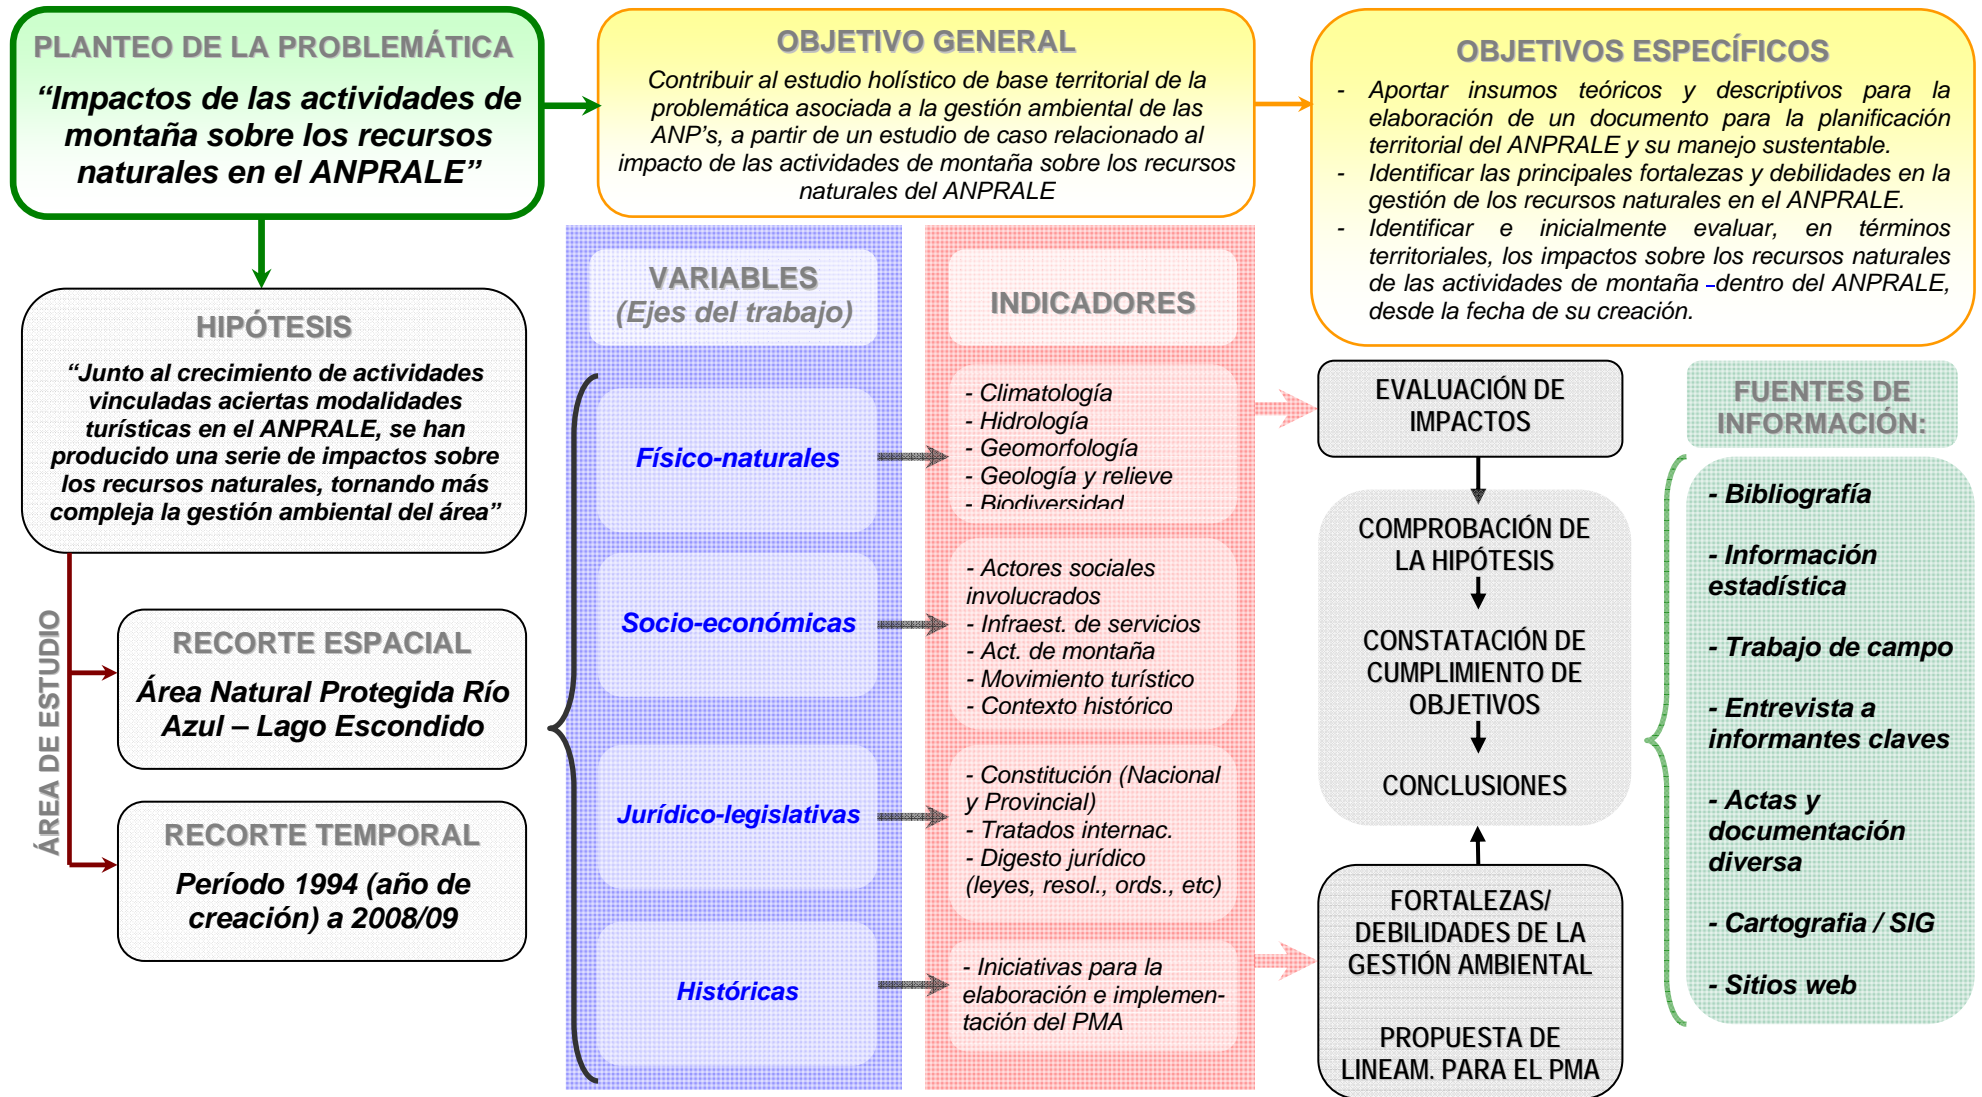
PLANTEO DE LA PROBLEMÁTICA

"Impactos de las actividades de montaña sobre los recursos naturales en el ANPRALE"

OBJETIVO GENERAL

Contribuir al estudio holístico de base territorial de la problemática asociada a la gestión ambiental de las ANP's, a partir de un estudio de caso relacionado al impacto de las actividades de montaña sobre los recursos naturales del ANPRALE

OBJETIVOS ESPECÍFICOS

- Aportar insumos teóricos y descriptivos para la elaboración de un documento para la planificación territorial del ANPRALE y su manejo sustentable.
- Identificar las principales fortalezas y debilidades en la gestión de los recursos naturales en el ANPRALE.
- Identificar e inicialmente evaluar, en términos territoriales, los impactos sobre los recursos naturales de las actividades de montaña -dentro del ANPRALE, desde la fecha de su creación.

HIPÓTESIS

"Junto al crecimiento de actividades vinculadas aciertas modalidades turísticas en el ANPRALE, se han producido una serie de impactos sobre los recursos naturales, tornando más compleja la gestión ambiental del área"

ÁREA DE ESTUDIO

RECORTE ESPACIAL

Área Natural Protegida Río Azul – Lago Escondido

RECORTE TEMPORAL

Período 1994 (año de creación) a 2008/09

VARIABLES
(Ejes del trabajo)

Físico-naturales

Socio-económicas

Jurídico-legislativas

Históricas

INDICADORES

- Climatología
- Hidrología
- Geomorfología
- Geología y relieve
- Biodiversidad

- Actores sociales involucrados
- Infraest. de servicios
- Act. de montaña
- Movimiento turístico
- Contexto histórico

- Constitución (Nacional y Provincial)
- Tratados internac.
- Digesto jurídico (leyes, resol., ords., etc)

- Iniciativas para la elaboración e implementación del PMA

EVALUACIÓN DE IMPACTOS

COMPROBACIÓN DE LA HIPÓTESIS

CONSTATACIÓN DE CUMPLIMIENTO DE OBJETIVOS

CONCLUSIONES

FORTALEZAS/ DEBILIDADES DE LA GESTIÓN AMBIENTAL

PROPUESTA DE LINEAM. PARA EL PMA

FUENTES DE INFORMACIÓN:

- Bibliografía
- Información estadística
- Trabajo de campo
- Entrevista a informantes claves
- Actas y documentación diversa
- Cartografia / SIG
- Sitios web